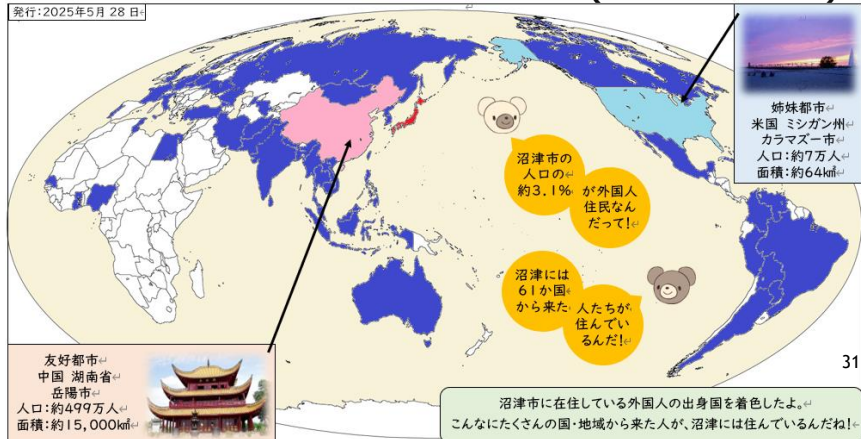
発行:2025年5月28日

姉妹都市
米国 ミシガン州
カラマズー市
人口:約7万人
面積:約64㎢

沼津市の人口の約3.1%

が外国人住民なんだって!

沼津には61か国から来た

人たちが住んでいるんだ!

友好都市
中国 湖南省
岳陽市
人口:約499万人
面積:約15,000㎢

31

沼津市に在住している外国人の出身国を着色したよ。
こんなにたくさんの国・地域から来た人が、沼津には住んでいるんだね!